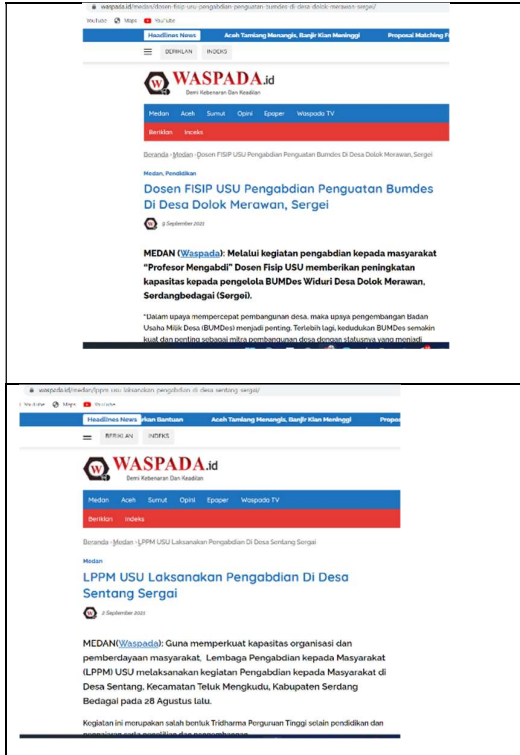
waspada.id/medan/dosen-fisip-usu-pengabdian-penguatan-bumdes-di-desa-dolok-merawan-sergei/

YouTube Maps YouTube

Headlines News Aceh Tamiang Menangis, Banjir Kian Meninggi Proposal Matching F

BERIKLAN INDEKS

WASPADA.id
Demi Kebenaran Dan Keadilan

Medan Aceh Sumut Opini Epaper Waspada TV

Beriklan Indeks

Beranda › Medan › Dosen FISIP USU Pengabdian Penguatan Bumdes Di Desa Dolok Merawan, Sergei

Medan, Pendidikan

Dosen FISIP USU Pengabdian Penguatan Bumdes Di Desa Dolok Merawan, Sergei

8 September 2022

MEDAN (Waspada): Melalui kegiatan pengabdian kepada masyarakat "Profesor Mengabdi" Dosen Fisip USU memberikan peningkatan kapasitas kepada pengelola BUMDes Widuri Desa Dolok Merawan, Serdangbedagai (Sergei).

"Dalam upaya mempercepat pembangunan desa, maka upaya pengembangan Badan Usaha Milik Desa (BUMDes) menjadi penting. Terlebih lagi, kedudukan BUMDes semakin kuat dan penting sebagai mitra pembangunan desa dengan statusnya yang menjadi

waspada.id/medan/lppm-usu-laksanakan-pengabdian-di-desa-sentang-sergai/

YouTube Maps YouTube

Headlines News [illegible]kan Bantuan Aceh Tamiang Menangis, Banjir Kian Meninggi Propo

BERIKLAN INDEKS

WASPADA.id
Demi Kebenaran Dan Keadilan

Medan Aceh Sumut Opini Epaper Waspada TV

Beriklan Indeks

Beranda › Medan › LPPM USU Laksanakan Pengabdian Di Desa Sentang Sergai

Medan

LPPM USU Laksanakan Pengabdian Di Desa Sentang Sergai

2 September 2022

MEDAN(Waspada): Guna memperkuat kapasitas organisasi dan pemberdayaan masyarakat, Lembaga Pengabdian kepada Masyarakat (LPPM) USU melaksanakan kegiatan Pengabdian kepada Masyarakat di Desa Sentang, Kecamatan Teluk Mengkudu, Kabupaten Serdang Bedagai pada 28 Agustus lalu.

Kegiatan ini merupakan salah bentuk Tridharma Perguruan Tinggi selain pendidikan dan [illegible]